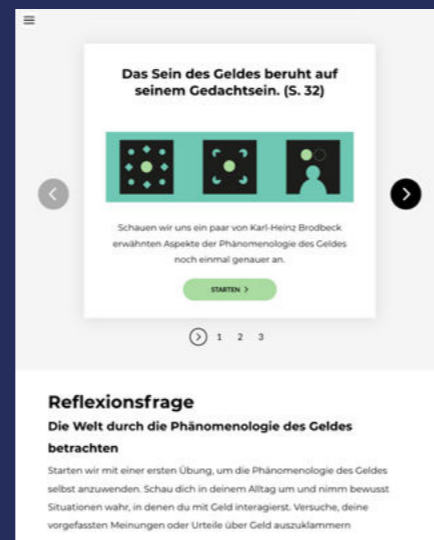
Das Sein des Geldes beruht auf seinem Gedachtsein. (S. 32)

Schauen wir uns ein paar von Karl-Heinz Brodbeck erwähnten Aspekte der Phänomenologie des Geldes noch einmal genauer an.

STARTEN >

1 2 3

Reflexionsfrage

Die Welt durch die Phänomenologie des Geldes betrachten

Starten wir mit einer ersten Übung, um die Phänomenologie des Geldes selbst anzuwenden. Schau dich in deinem Alltag um und nimm bewusst Situationen wahr, in denen du mit Geld interagierst. Versuche, deine vorgefassten Meinungen oder Urteile über Geld auszuklammern